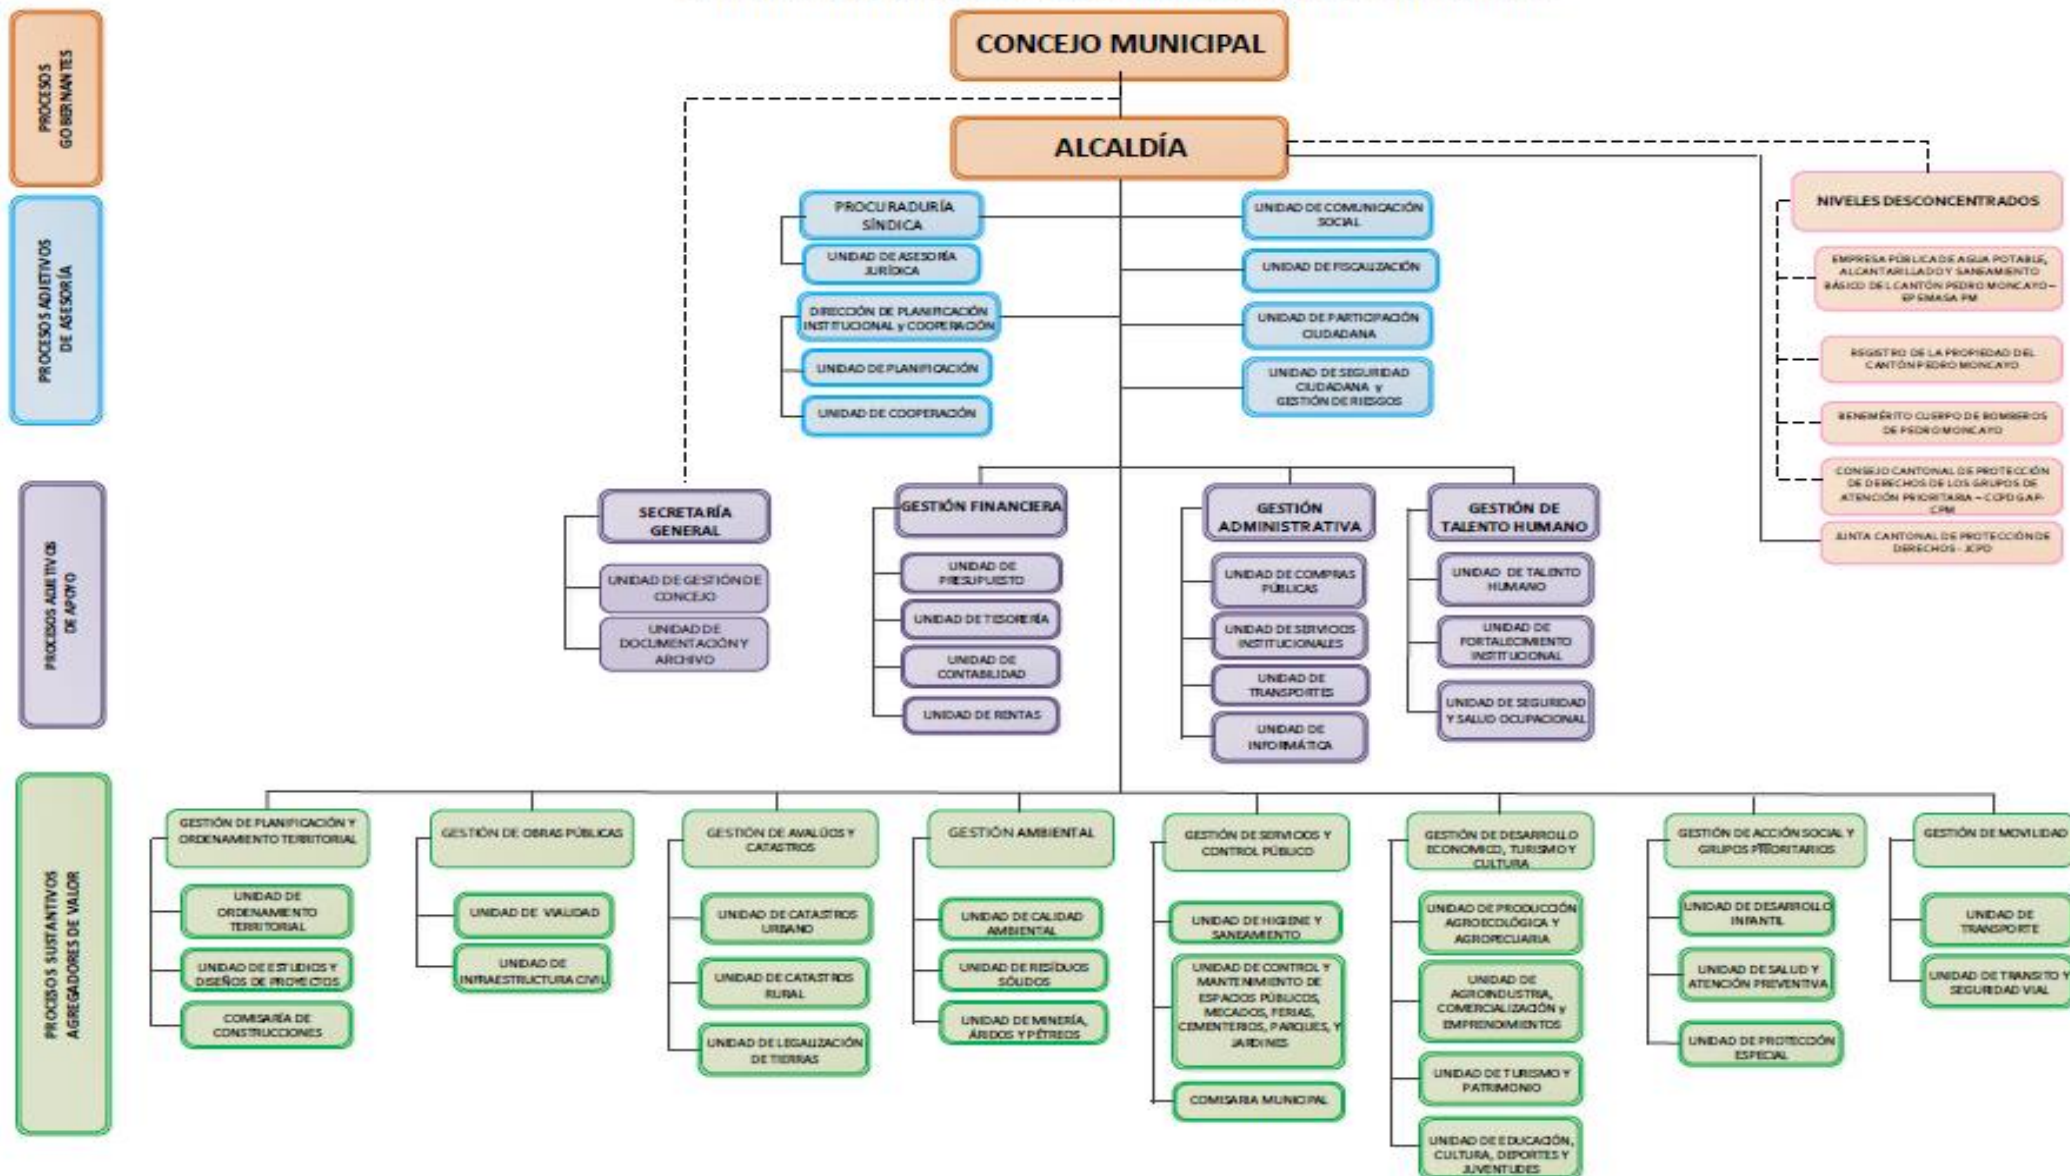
PROCESOS GOBERNANTES

PROCESOS ADJETIVOS DE ASESORÍA

PROCESOS ADJETIVOS DE APOYO

PROCESOS SUSTANTIVOS AGREGADORES DE VALOR

CONCEJO MUNICIPAL

ALCALDÍA

PROCURADURÍA SÍNDICA

UNIDAD DE ASESORÍA JURÍDICA

DIRECCIÓN DE PLANIFICACIÓN INSTITUCIONAL y COOPERACIÓN

UNIDAD DE PLANIFICACIÓN

UNIDAD DE COOPERACIÓN

UNIDAD DE COMUNICACIÓN SOCIAL

UNIDAD DE FISCALIZACIÓN

UNIDAD DE PARTICIPACIÓN CIUDADANA

UNIDAD DE SEGURIDAD CIUDADANA y GESTIÓN DE RIESGOS

NIVELES DESCONCENTRADOS

EMPRESA PÚBLICA DE AGUA POTABLE, ALCANTARILLADO Y SANEAMIENTO BÁSICO DEL CANTÓN PEDRO MONCAYO – EP EMASA PM

REGISTRO DE LA PROPIEDAD DEL CANTÓN PEDRO MONCAYO

BENEMÉRITO CUERPO DE BOMBEROS DE PEDRO MONCAYO

CONSEJO CANTONAL DE PROTECCIÓN DE DERECHOS DE LOS GRUPOS DE ATENCIÓN PRIORITARIA – CCPDGAP-CPM

JUNTA CANTONAL DE PROTECCIÓN DE DERECHOS - JCPD

SECRETARÍA GENERAL

UNIDAD DE GESTIÓN DE CONCEJO

UNIDAD DE DOCUMENTACIÓN Y ARCHIVO

GESTIÓN FINANCIERA

UNIDAD DE PRESUPUESTO

UNIDAD DE TESORERÍA

UNIDAD DE CONTABILIDAD

UNIDAD DE RENTAS

GESTIÓN ADMINISTRATIVA

UNIDAD DE COMPRAS PÚBLICAS

UNIDAD DE SERVICIOS INSTITUCIONALES

UNIDAD DE TRANSPORTES

UNIDAD DE INFORMÁTICA

GESTIÓN DE TALENTO HUMANO

UNIDAD DE TALENTO HUMANO

UNIDAD DE FORTALECIMIENTO INSTITUCIONAL

UNIDAD DE SEGURIDAD Y SALUD OCUPACIONAL

GESTIÓN DE PLANIFICACIÓN Y ORDENAMIENTO TERRITORIAL

UNIDAD DE ORDENAMIENTO TERRITORIAL

UNIDAD DE ESTUDIOS Y DISEÑOS DE PROYECTOS

COMISARÍA DE CONSTRUCCIONES

GESTIÓN DE OBRAS PÚBLICAS

UNIDAD DE VIALIDAD

UNIDAD DE INFRAESTRUCTURA CIVIL

GESTIÓN DE AVALÚOS Y CATASTROS

UNIDAD DE CATASTROS URBANO

UNIDAD DE CATASTROS RURAL

UNIDAD DE LEGALIZACIÓN DE TIERRAS

GESTIÓN AMBIENTAL

UNIDAD DE CALIDAD AMBIENTAL

UNIDAD DE RESIDUOS SÓLIDOS

UNIDAD DE MINERÍA, ÁRIDOS Y PÉTREOS

GESTIÓN DE SERVICIOS Y CONTROL PÚBLICO

UNIDAD DE HIGIENE Y SANEAMIENTO

UNIDAD DE CONTROL Y MANTENIMIENTO DE ESPACIOS PÚBLICOS, MECADOS, FERIAS, CEMENTERIOS, PARQUES, Y JARDINES

COMISARIA MUNICIPAL

GESTIÓN DE DESARROLLO ECONOMICO, TURISMO Y CULTURA

UNIDAD DE PRODUCCIÓN AGROECOLÓGICA Y AGROPECUARIA

UNIDAD DE AGROINDUSTRIA, COMERCIALIZACIÓN y EMPRENDIMIENTOS

UNIDAD DE TURISMO Y PATRIMONIO

UNIDAD DE EDUCACIÓN, CULTURA, DEPORTES Y JUVENTUDES

GESTIÓN DE ACCIÓN SOCIAL Y GRUPOS PRIORITARIOS

UNIDAD DE DESARROLLO INFANTIL

UNIDAD DE SALUD Y ATENCIÓN PREVENTIVA

UNIDAD DE PROTECCIÓN ESPECIAL

GESTIÓN DE MOVILIDAD

UNIDAD DE TRANSPORTE

UNIDAD DE TRANSITO Y SEGURIDAD VIAL